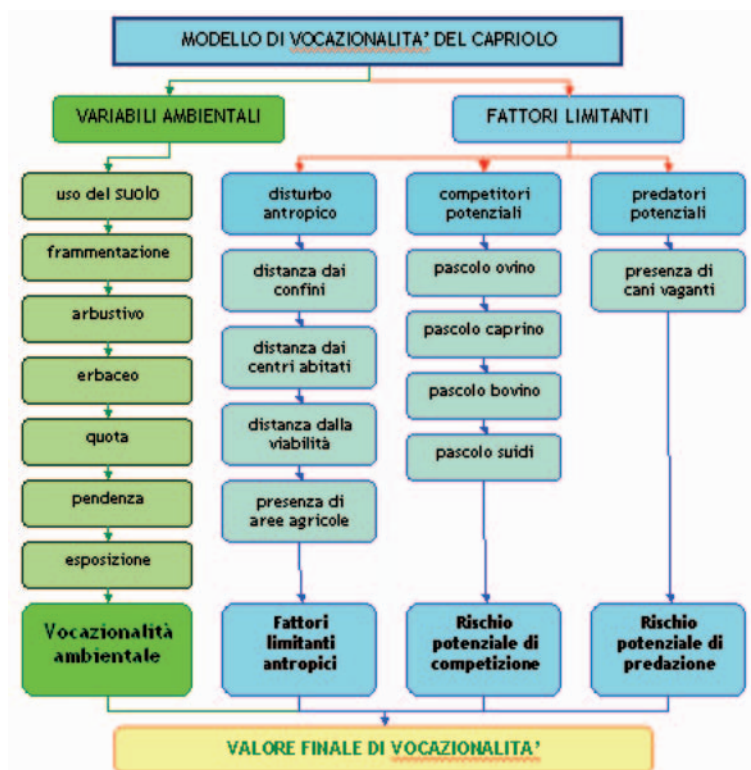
MODELLO DI VOCAZIONALITA' DEL CAPRIOLO

VARIABILI AMBIENTALI

uso del suolo

frammentazione

arbustivo

erbaceo

quota

pendenza

esposizione

Vocazionalità ambientale

FATTORI LIMITANTI

disturbo antropico

distanza dai confini

distanza dai centri abitati

distanza dalla viabilità

presenza di aree agricole

Fattori limitanti antropici

competitori potenziali

pascolo ovino

pascolo caprino

pascolo bovino

pascolo suidi

Rischio potenziale di competizione

predatori potenziali

presenza di cani vaganti

Rischio potenziale di predazione

VALORE FINALE DI VOCAZIONALITA'